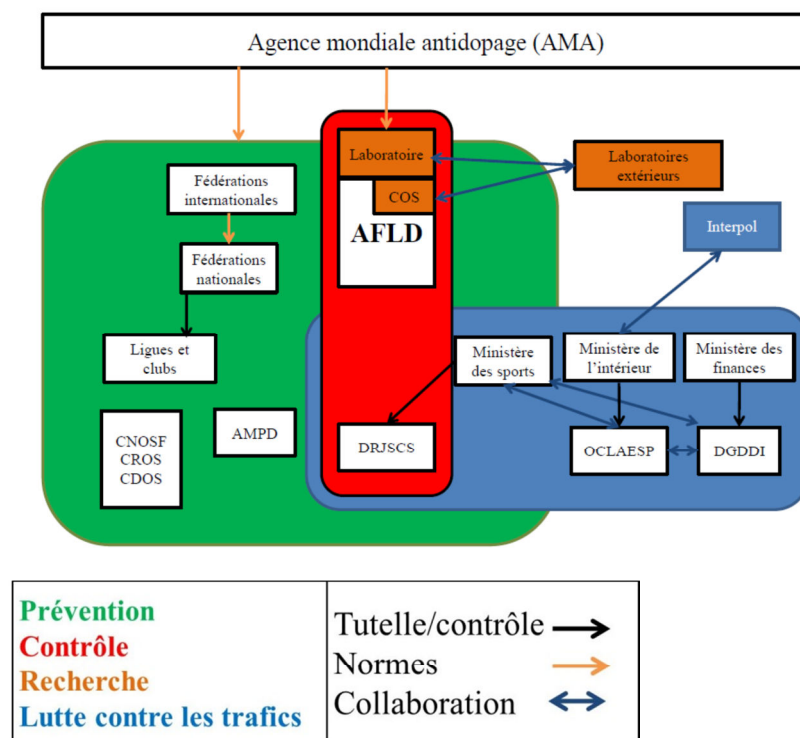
Agence mondiale antidopage (AMA)

Laboratoire

COS

AFLD

Laboratoires extérieurs

Fédérations internationales

Fédérations nationales

Ligues et clubs

CNOSF
CROS
CDOS

AMPD

Interpol

Ministère des sports

Ministère de l'intérieur

Ministère des finances

DRJSCS

OCLAESP

DGDDI

Prévention
Contrôle
Recherche
Lutte contre les trafics

Tutelle/contrôle
Normes
Collaboration